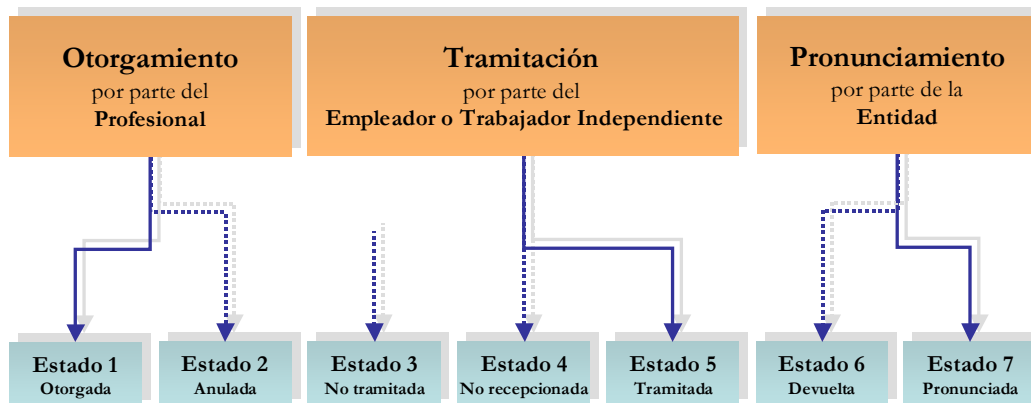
Otorgamiento
por parte del
Profesional

Tramitación
por parte del
Empleador o Trabajador Independiente

Pronunciamiento
por parte de la
Entidad

Estado 1
Otorgada

Estado 2
Anulada

Estado 3
No tramitada

Estado 4
No recepcionada

Estado 5
Tramitada

Estado 6
Devuelta

Estado 7
Pronunciada